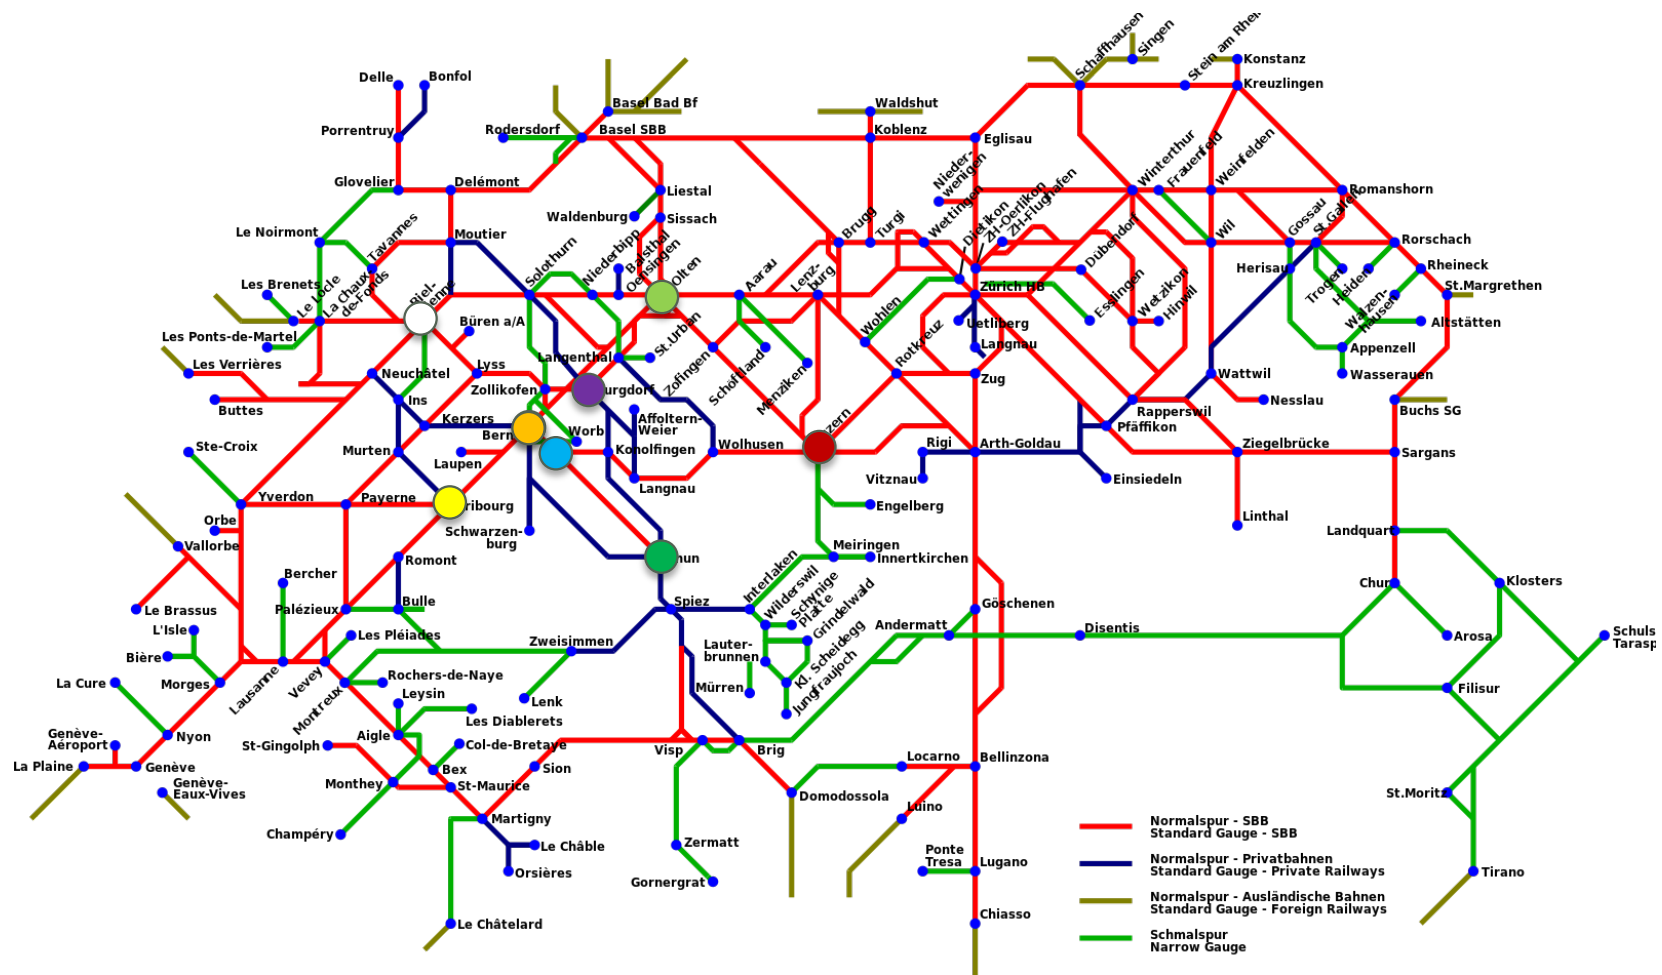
Schaffhausen
Singen
Stein am Rhein
Konstanz
Kreuzlingen
Delle
Bonfol
Basel Bad Bf
Waldshut
Porrentruy
Rodersdorf
Basel SBB
Koblenz
Eglisau
Glovelier
Delémont
Liestal
Winterthur
Frauenfeld
Weinfelden
Romanshorn
Waldenburg
Sissach
Niederweningen
Le Noirmont
Tavannes
Moutier
Solothurn
Niederbipp
Balsthal
Oensingen
Olten
Aarau
Lenzburg
Brugg
Turgi
Wettingen
Dietikon
Zürich-Oerlikon
Zürich-Flughafen
Dübendorf
Wil
Gossau
St.Gallen
Rorschach
Les Brenets
Le Locle
La Chaux-de-Fonds
Biel-Bienne
Herisau
Rheineck
St.Margrethen
Zürich HB
Esslingen
Wetzikon
Hinwil
Trogen
Heiden
Walzenhausen
Altstätten
Les Ponts-de-Martel
Büren a/A
Wohlen
Uetliberg
Langnau
Appenzell
Les Verrières
Lyss
Langenthal
St. Urban
Zofingen
Rotkreuz
Wasserauen
Neuchâtel
Zollikofen
Burgdorf
Schöftland
Menziken
Zug
Wattwil
Buttes
Ins
Affoltern-Weiher
Rapperswil
Nesslau
Buchs SG
Kerzers
Bern
Worb
Konolfingen
Luzern
Pfäffikon
Ste-Croix
Murten
Laupen
Wolhusen
Rigi
Arth-Goldau
Ziegelbrücke
Sargans
Langnau
Vitznau
Einsiedeln
Yverdon
Payerne
Fribourg
Engelberg
Linthal
Orbe
Schwarzenburg
Vallorbe
Romont
Meiringen
Innertkirchen
Landquart
Thun
Interlaken
Bercher
Wilderswil
Schynige Platte
Grindelwald
Chur
Klosters
Le Brassus
Palézieux
Bulle
Spiez
Göschenen
L'Isle
Les Pléiades
Zweisimmen
Lauterbrunnen
Kl. Scheidegg
Jungfraujoch
Andermatt
Disentis
Arosa
Schuls Tarasp
Bière
Rochers-de-Naye
Morges
Lausanne
Vevey
Montreux
Lenk
Mürren
Filisur
La Cure
Leysin
Les Diablerets
Genève-Aéroport
Nyon
Aigle
Visp
Brig
St-Gingolph
Col-de-Bretaye
La Plaine
Genève
Bex
Sion
Locarno
Bellinzona
Genève-Eaux-Vives
Monthey
St-Maurice
Domodossola
St.Moritz
Luino
Martigny
Champéry
Le Châble
Zermatt
Normalspur - SBB
Standard Gauge - SBB
Ponte Tresa
Lugano
Orsières
Normalspur - Privatbahnen
Standard Gauge - Private Railways
Tirano
Gornergrat
Normalspur - Ausländische Bahnen
Standard Gauge - Foreign Railways
Chiasso
Le Châtelard
Schmalspur
Narrow Gauge